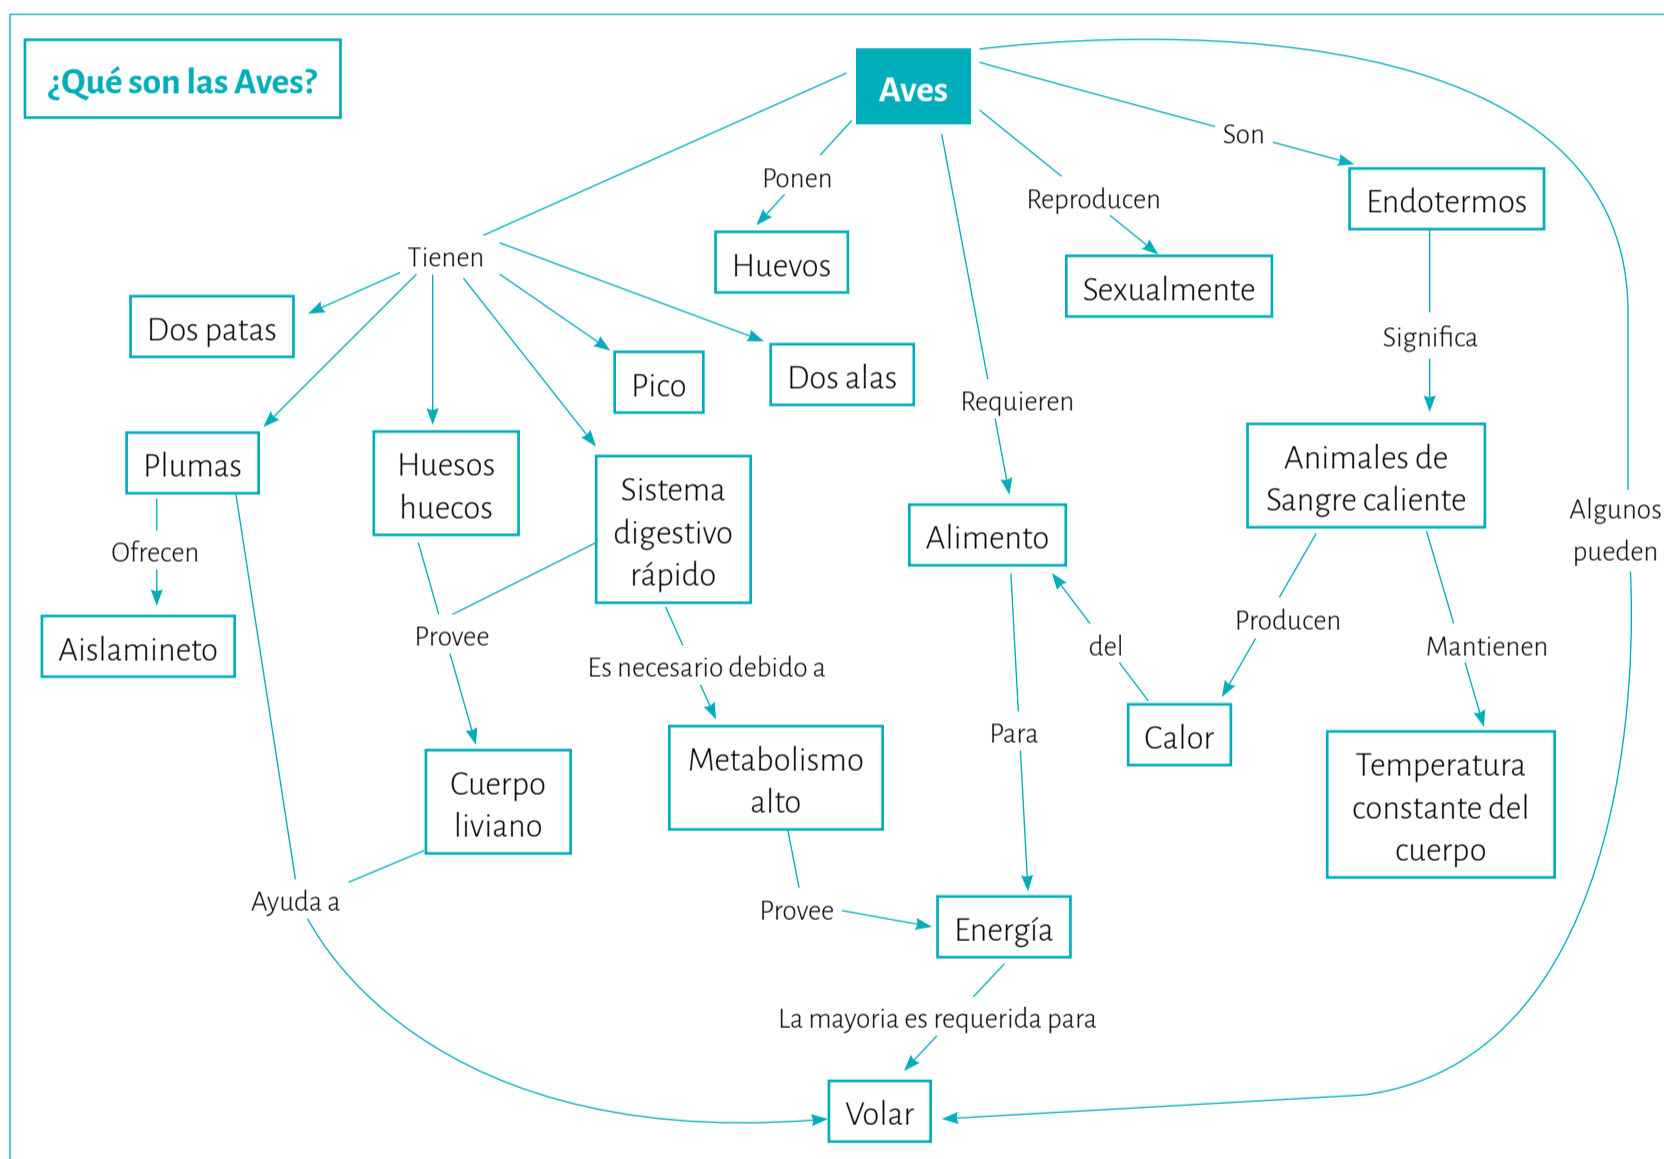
¿Qué son las Aves?

Aves

Ponen

Huevos

Reproducen

Sexualmente

Son

Endotermos

Significa

Animales de Sangre caliente

Algunos pueden

Tienen

Dos patas

Pico

Dos alas

Plumas

Huesos huecos

Sistema digestivo rápido

Requieren

Alimento

Ofrecen

Aislamineto

Provee

Es necesario debido a

del

Producen

Mantienen

Calor

Temperatura constante del cuerpo

Cuerpo liviano

Metabolismo alto

Para

Ayuda a

Provee

Energía

La mayoria es requerida para

Volar